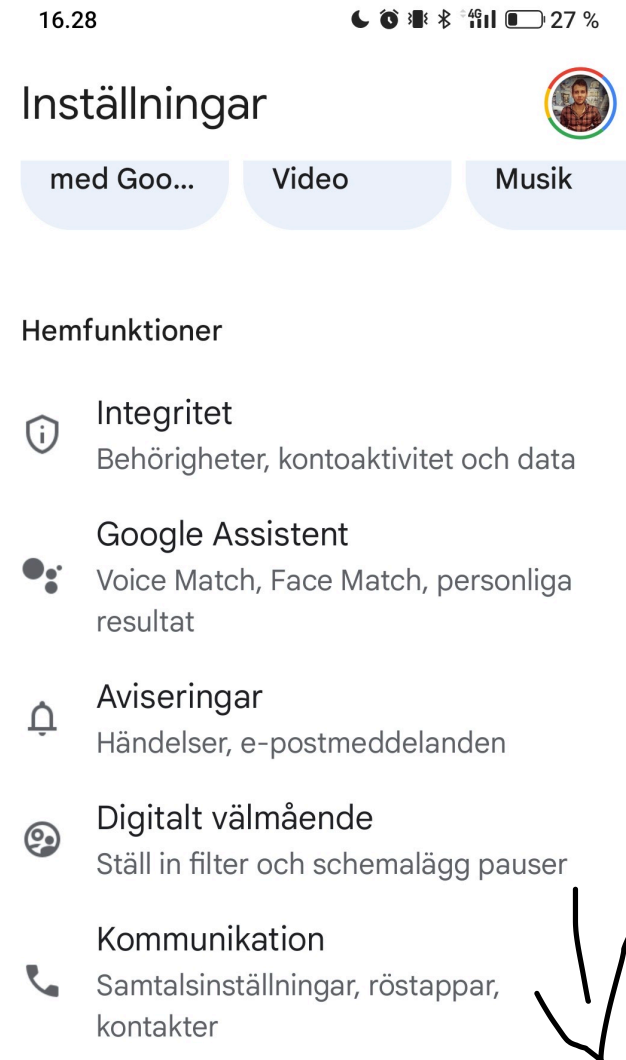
16.28 4G 27 %

Inställningar

med Goo... Video Musik

Hemfunktioner

Integritet
Behörigheter, kontoaktivitet och data

Google Assistent
Voice Match, Face Match, personliga resultat

Aviseringar
Händelser, e-postmeddelanden

Digitalt välmående
Ställ in filter och schemalägg pauser

Kommunikation
Samtalsinställningar, röstappar, kontakter